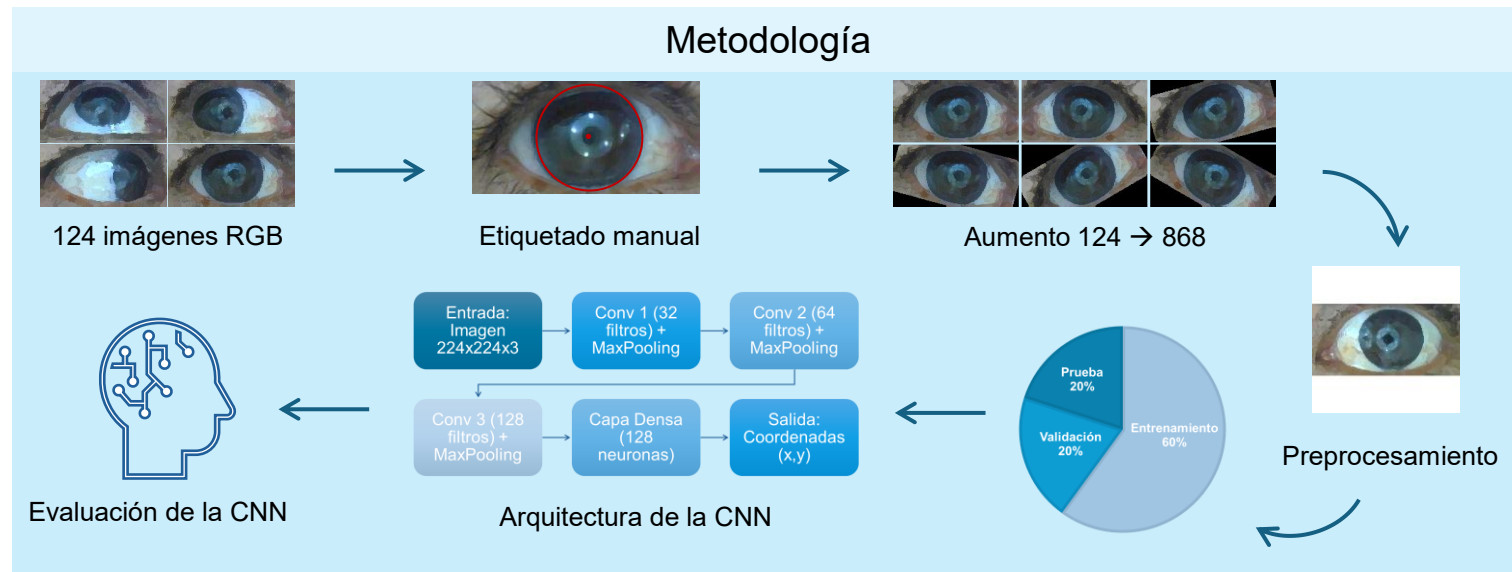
Metodología

124 imágenes RGB

Etiquetado manual

Aumento 124 → 868

Preprocesamiento

Prueba 20%

Validación 20%

Entrenamiento 60%

Entrada: Imagen 224x224x3

Conv 1 (32 filtros) + MaxPooling

Conv 2 (64 filtros) + MaxPooling

Conv 3 (128 filtros) + MaxPooling

Capa Densa (128 neuronas)

Salida: Coordenadas (x,y)

Arquitectura de la CNN

Evaluación de la CNN